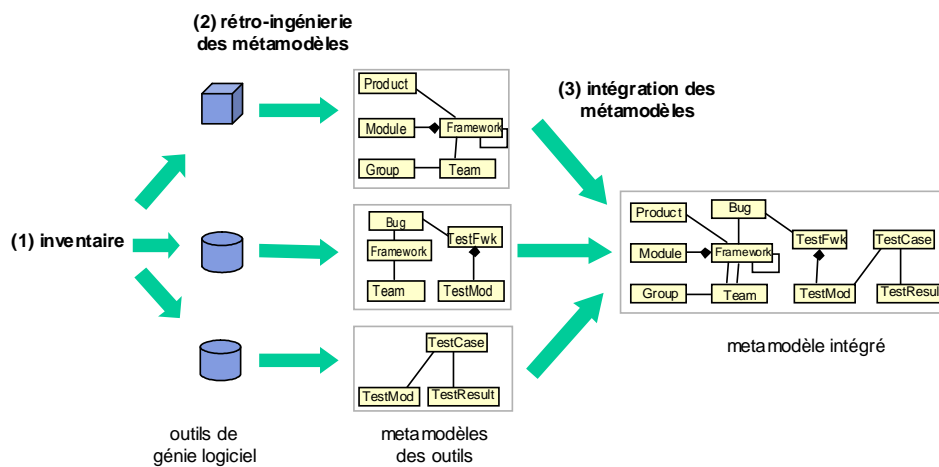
(2) rétro-ingénierie des métamodèles

(3) intégration des métamodèles

(1) inventaire

Product
Module
Framework
Group
Team

Bug
TestFwk
Framework
Team
TestMod

TestCase
TestMod
TestResult

Product
Bug
Module
Framework
TestFwk
TestCase
Group
Team
TestMod
TestResul

metamodèle intégré

outils de génie logiciel

metamodèles des outils